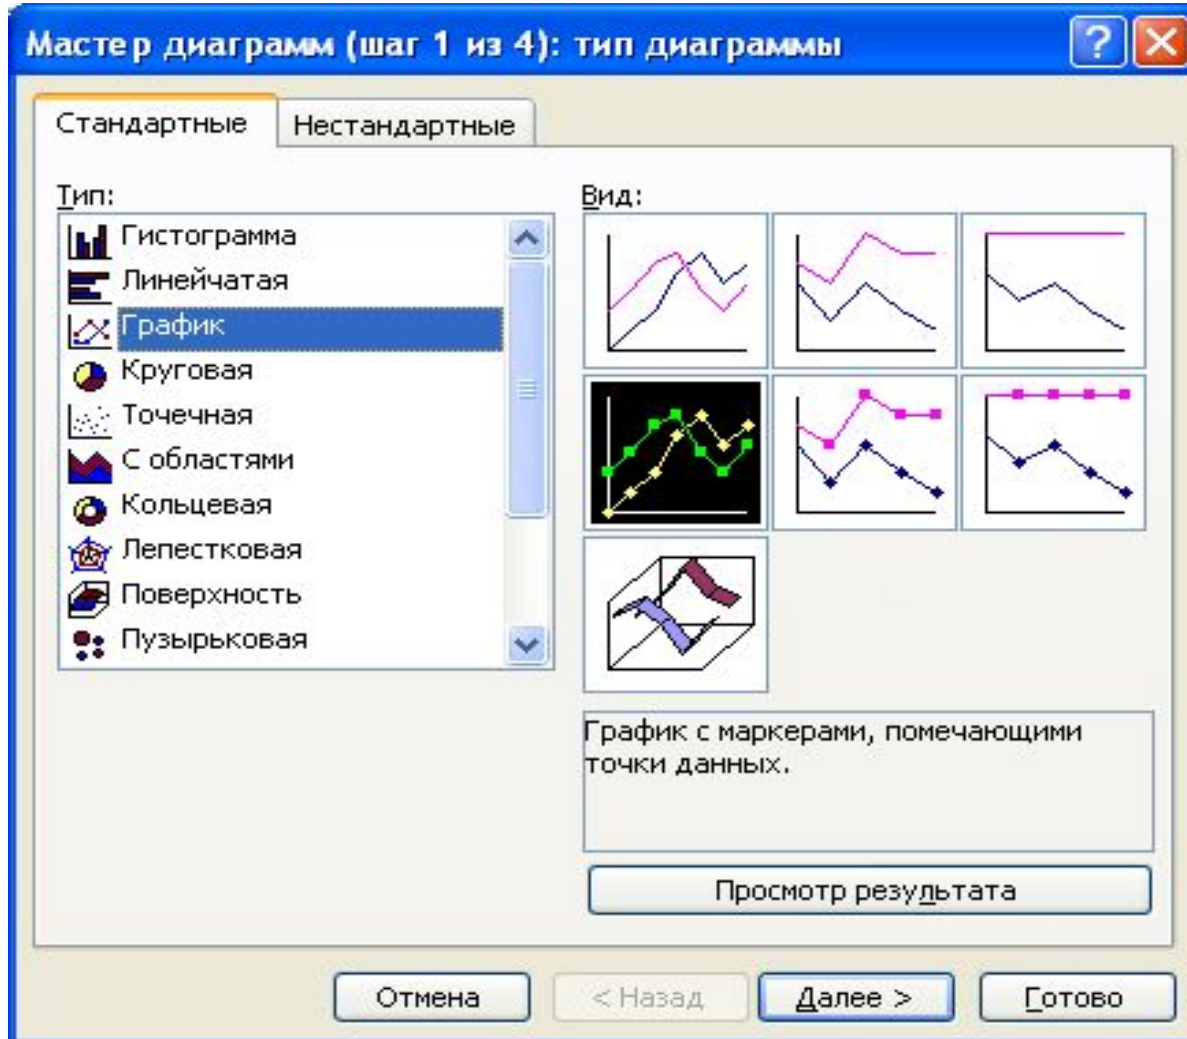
Мастер диаграмм (шаг 1 из 4): тип диаграммы

Стандартные
Нестандартные

Тип:
Гистограмма
Линейчатая
График
Круговая
Точечная
С областями
Кольцевая
Лепестковая
Поверхность
Пузырьковая

Вид:

График с маркерами, помечающими точки данных.

Просмотр результата

Отмена
< Назад
Далее >
Готово